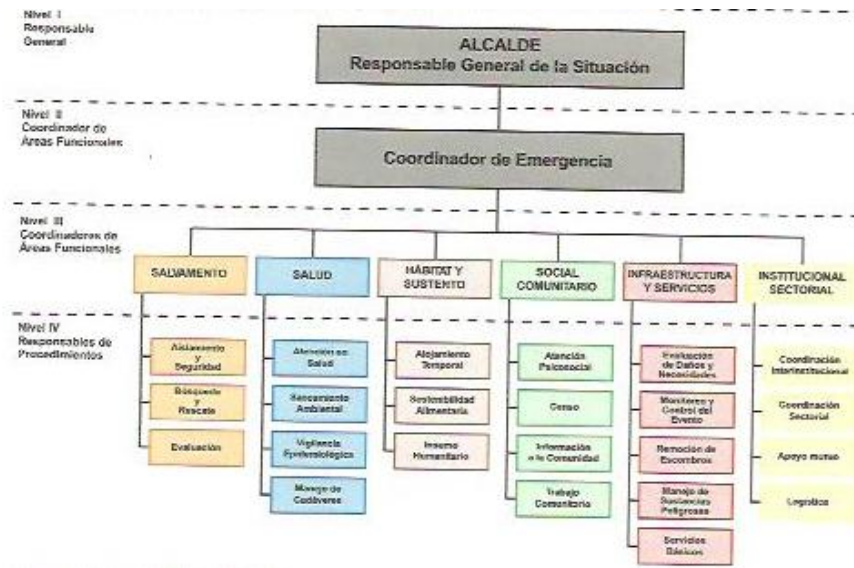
Nivel I
Responsable General

ALCALDE
Responsable General de la Situación

Nivel II
Coordinador de Áreas Funcionales

Coordinador de Emergencia

Nivel III
Coordinadores de Áreas Funcionales

SALVAMENTO

SALUD

HÁBITAT Y SUSTENTO

SOCIAL COMUNITARIO

INFRAESTRUCTURA Y SERVICIOS

INSTITUCIONAL SECTORIAL

Nivel IV
Responsables de Procedimientos

Aislamiento y Seguridad

Búsqueda y Rescate

Evaluación

Atención en Salud

Saneamiento Ambiental

Vigilancia Epidemiológica

Manejo de Cadáveres

Alojamiento Temporal

Sostenibilidad Alimentaria

Insumo Humanitario

Atención Psicosocial

Censo

Información a la Comunidad

Trabajo Comunitario

Evaluación de Daños y Necesidades

Monitoreo y Control del Evento

Remoción de Escombros

Manejo de Sustancias Peligrosas

Servicios Básicos

Coordinación Interinstitucional

Coordinación Sectorial

Apoyo mutuo

Logística